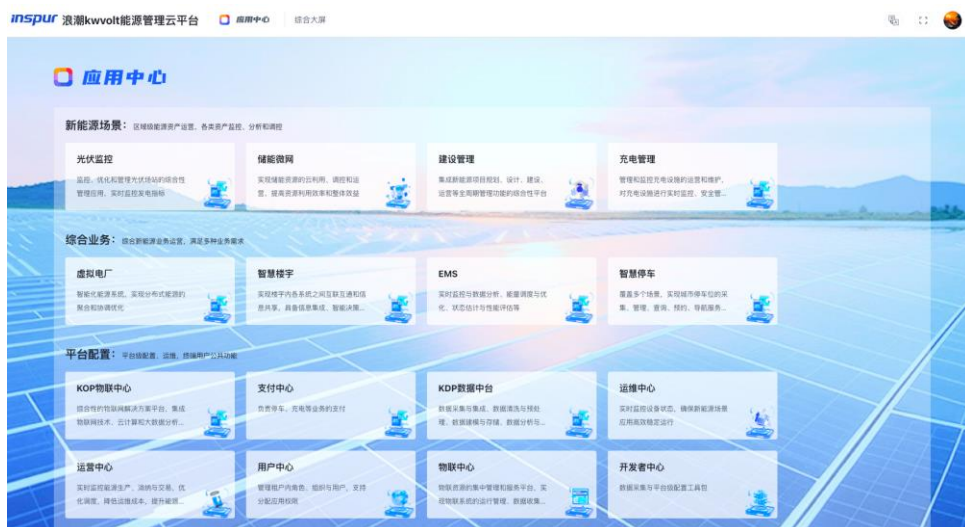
inspur 浪潮kwvolt能源管理云平台 应用中心 综合大屏

应用中心

新能源场景：区域级能源资产运营、各类资产监控、分析和调控

光伏监控
监控、优化和管理光伏场站的综合性管理应用，实时监控发电指标

储能微网
实现储能资源的云利用、调控和运营，提高资源利用效率和整体效益

建设管理
集成新能源项目规划、设计、建设、运营等全周期管理功能的综合性平台

充电管理
管理和监控充电设施的运营和维护，对充电设施进行实时监控、安全管...

综合业务：综合新能源业务运营，满足多种业务需求

虚拟电厂
智能化能源系统，实现分布式能源的聚合和协调优化

智慧楼宇
实现楼宇内各系统之间互联互通和信息共享，具备信息集成、智能决策...

EMS
实时监控与数据分析、能源调度与优化、状态估计与性能评估等

智慧停车
覆盖多个场景，实现城市停车位的采集、管理、查询、预约、导航服务...

平台配置：平台级配置、运维、终端用户公共功能

KOP物联中心
综合性的物联网解决方案平台，集成物联网技术、云计算和大数据分析...

支付中心
负责停车、充电等业务的支付

KDP数据中台
数据采集与集成、数据清洗与预处理、数据建模与存储、数据分析与...

运维中心
实时监控设备状态，确保新能源场景应用高效稳定运行

运营中心
实时监控能源生产、消纳与交易，优化调度，降低运维成本，提升能源...

用户中心
管理用户内角色、组织与用户，支持分配应用权限

物联中心
物联资源的集中管理和服务平台，实现物联系统的运行管理、数据收集...

开发者中心
数据采集与平台级配置工具包